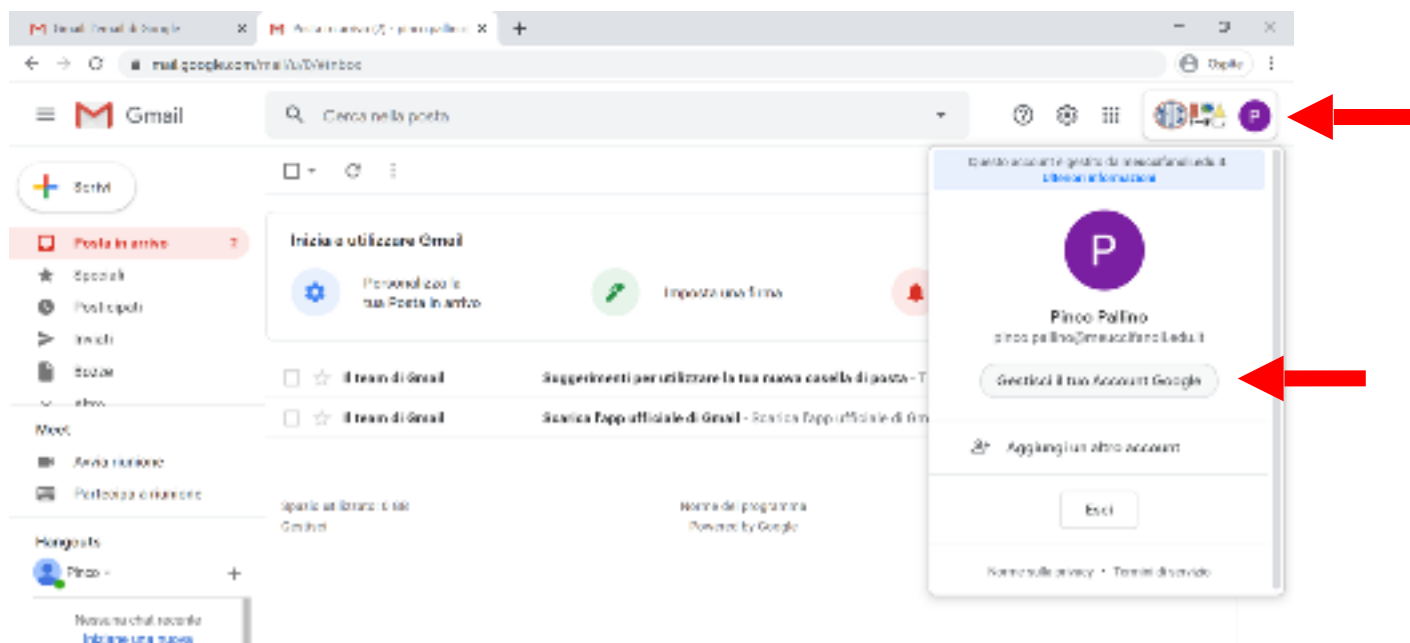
Email: l'email di Google
Posta in arrivo (2) - pinco.pallino

mail.google.com/mail/u/0/#inbox

Ospite

Gmail

Cerca nella posta

Scrivi

Posta in arrivo 2
Speciali
Posticipati
Inviati
Bozze
Altro

Meet
Avvia riunione
Partecipa a riunione

Hangouts
Pinco

Nessuna chat recente
Inizia una nuova

Inizia a utilizzare Gmail
Personalizza la tua Posta in arrivo
Imposta una firma

Il team di Gmail Suggerimenti per utilizzare la tua nuova casella di posta - T
Il team di Gmail Scarica l'app ufficiale di Gmail - Scarica l'app ufficiale di Gm

Spazio utilizzato: 0 GB
Gestisci
Norme del programma
Powered by Google

Questo account è gestito da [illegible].edu.it
Ulteriori informazioni

P

Pinco Pallino
pinco.pallino@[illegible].edu.it

Gestisci il tuo Account Google

Aggiungi un altro account

Esci

Norme sulla privacy • Termini di servizio